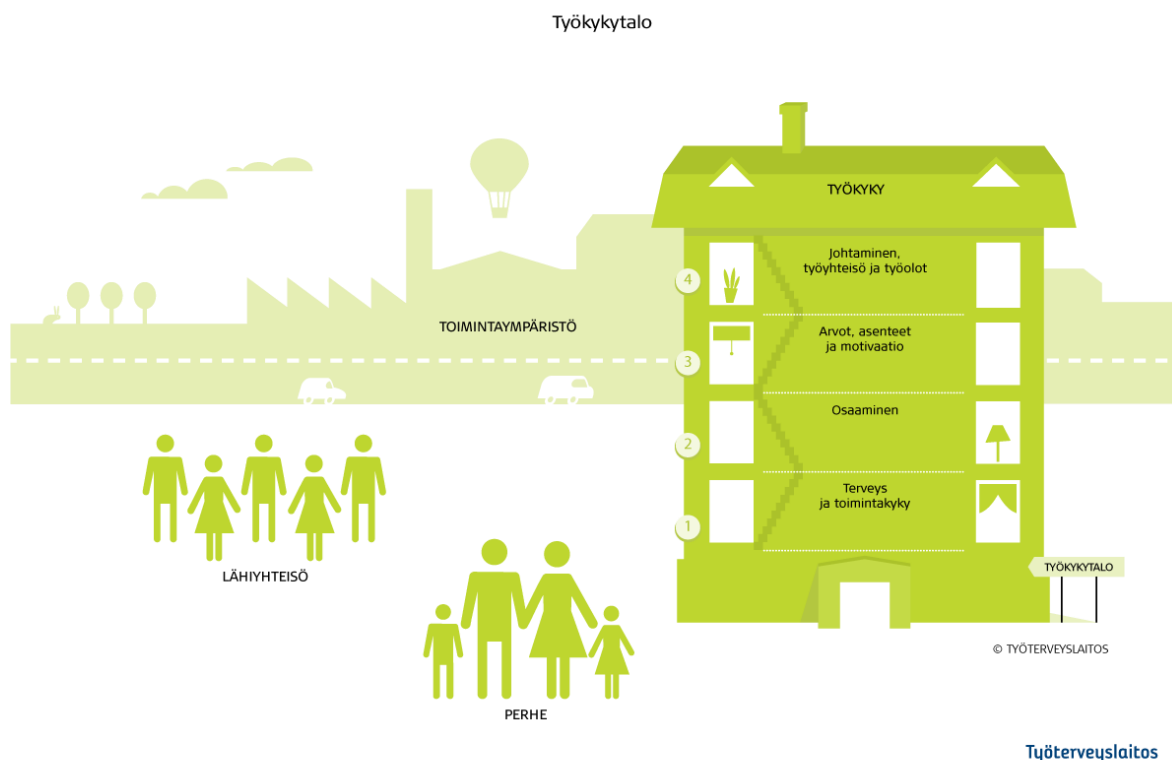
Työkykytalo

TYÖKYKY

4
Johtaminen, työyhteisö ja työolot

3
Arvot, asenteet ja motivaatio

2
Osaaminen

1
Terveys ja toimintakyky

TOIMINTAYMPÄRISTÖ

LÄHIYHTEISÖ

PERHE

TYÖKYKYTALO

© TYÖTERVEYSLAITOS

Työterveyslaitos